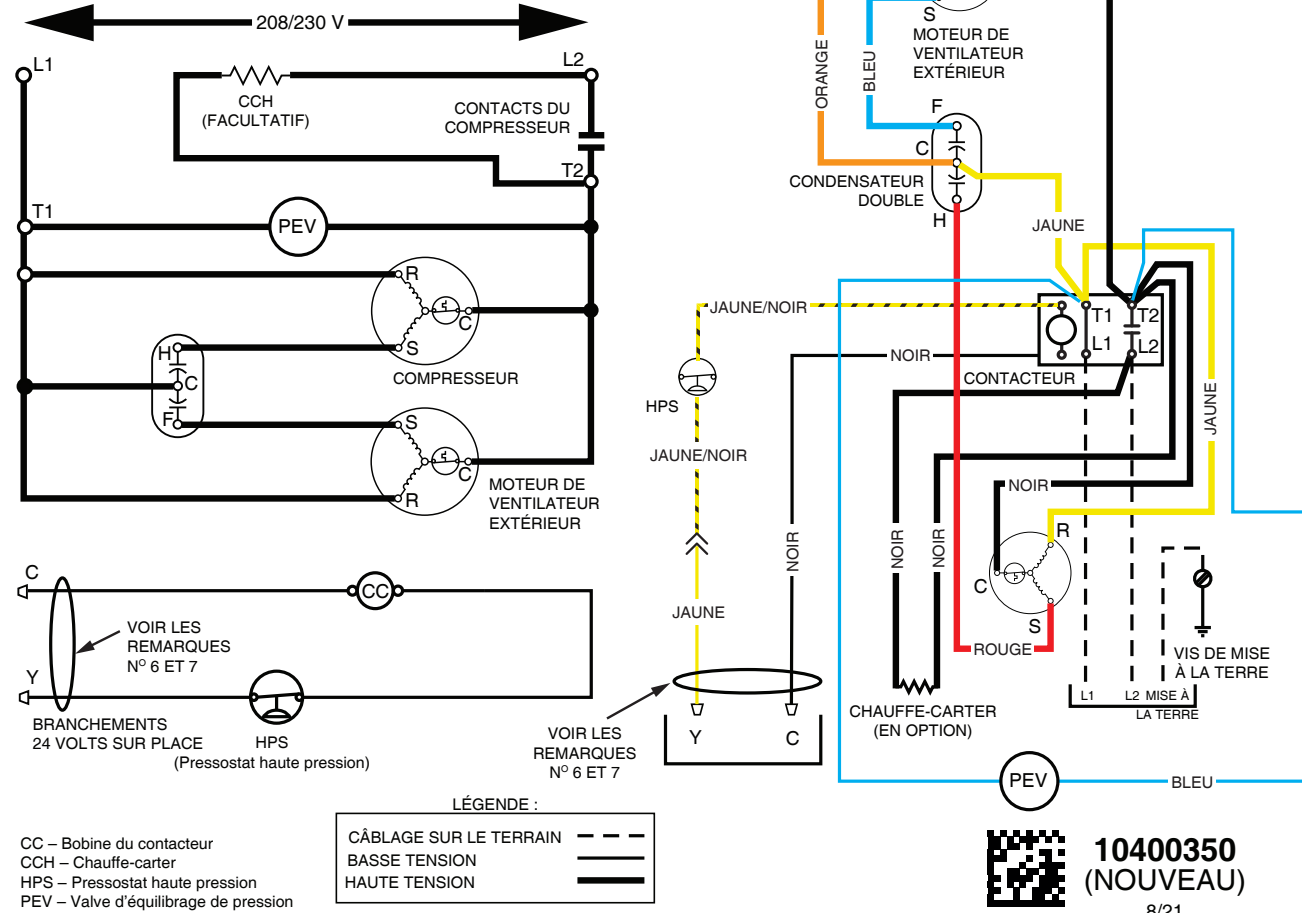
208/230 V

L1
L2
CCH
(FACULTATIF)
CONTACTS DU COMPRESSEUR
T2
T1
PEV
R
C
S
COMPRESSEUR
H
C
F
S
C
R
MOTEUR DE VENTILATEUR EXTÉRIEUR

C
CC
VOIR LES REMARQUES N$^{O}$ 6 ET 7
Y
HPS
BRANCHEMENTS 24 VOLTS SUR PLACE
HPS
(Pressostat haute pression)

ORANGE
BLEU
S
MOTEUR DE VENTILATEUR EXTÉRIEUR
F
C
CONDENSATEUR DOUBLE
H
JAUNE
JAUNE/NOIR
NOIR
T1
L1
T2
L2
CONTACTEUR
HPS
JAUNE/NOIR
NOIR
JAUNE
JAUNE
NOIR
NOIR
NOIR
R
C
S
ROUGE
VIS DE MISE À LA TERRE
L1
L2
MISE À LA TERRE
Y
C
VOIR LES REMARQUES N$^{O}$ 6 ET 7
CHAUFFE-CARTER (EN OPTION)
PEV
BLEU

LÉGENDE :
CÂBLAGE SUR LE TERRAIN
BASSE TENSION
HAUTE TENSION

CC – Bobine du contacteur
CCH – Chauffe-carter
HPS – Pressostat haute pression
PEV – Valve d'équilibrage de pression

10400350
(NOUVEAU)
8/21